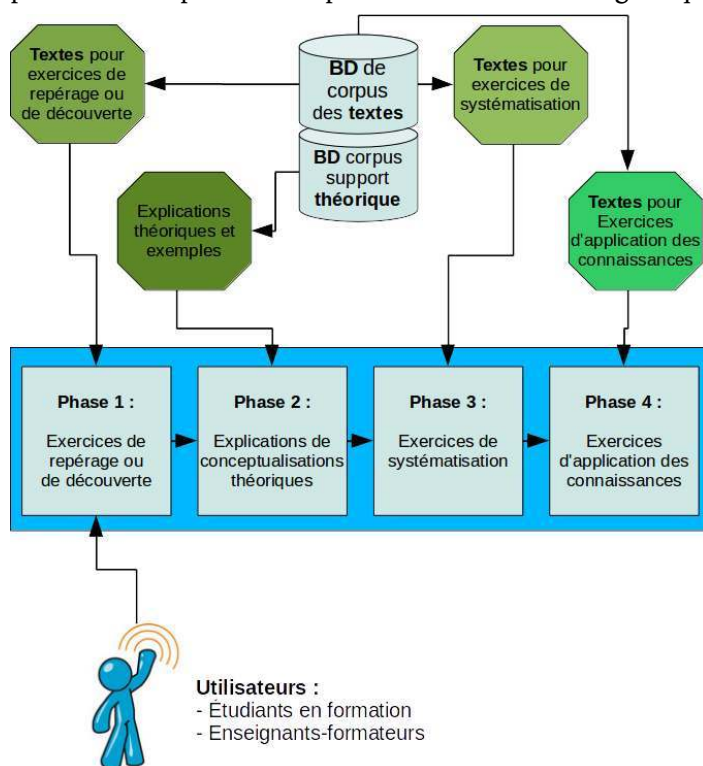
Textes pour exercices de repérage ou de découverte

BD de corpus des textes

BD corpus support théorique

Textes pour exercices de systématisation

Explications théoriques et exemples

Textes pour Exercices d'application des connaissances

Phase 1 :

Exercices de repérage ou de découverte

Phase 2 :

Explications de conceptualisations théoriques

Phase 3 :

Exercices de systématisation

Phase 4 :

Exercices d'application des connaissances

Utilisateurs :
- Étudiants en formation
- Enseignants-formateurs